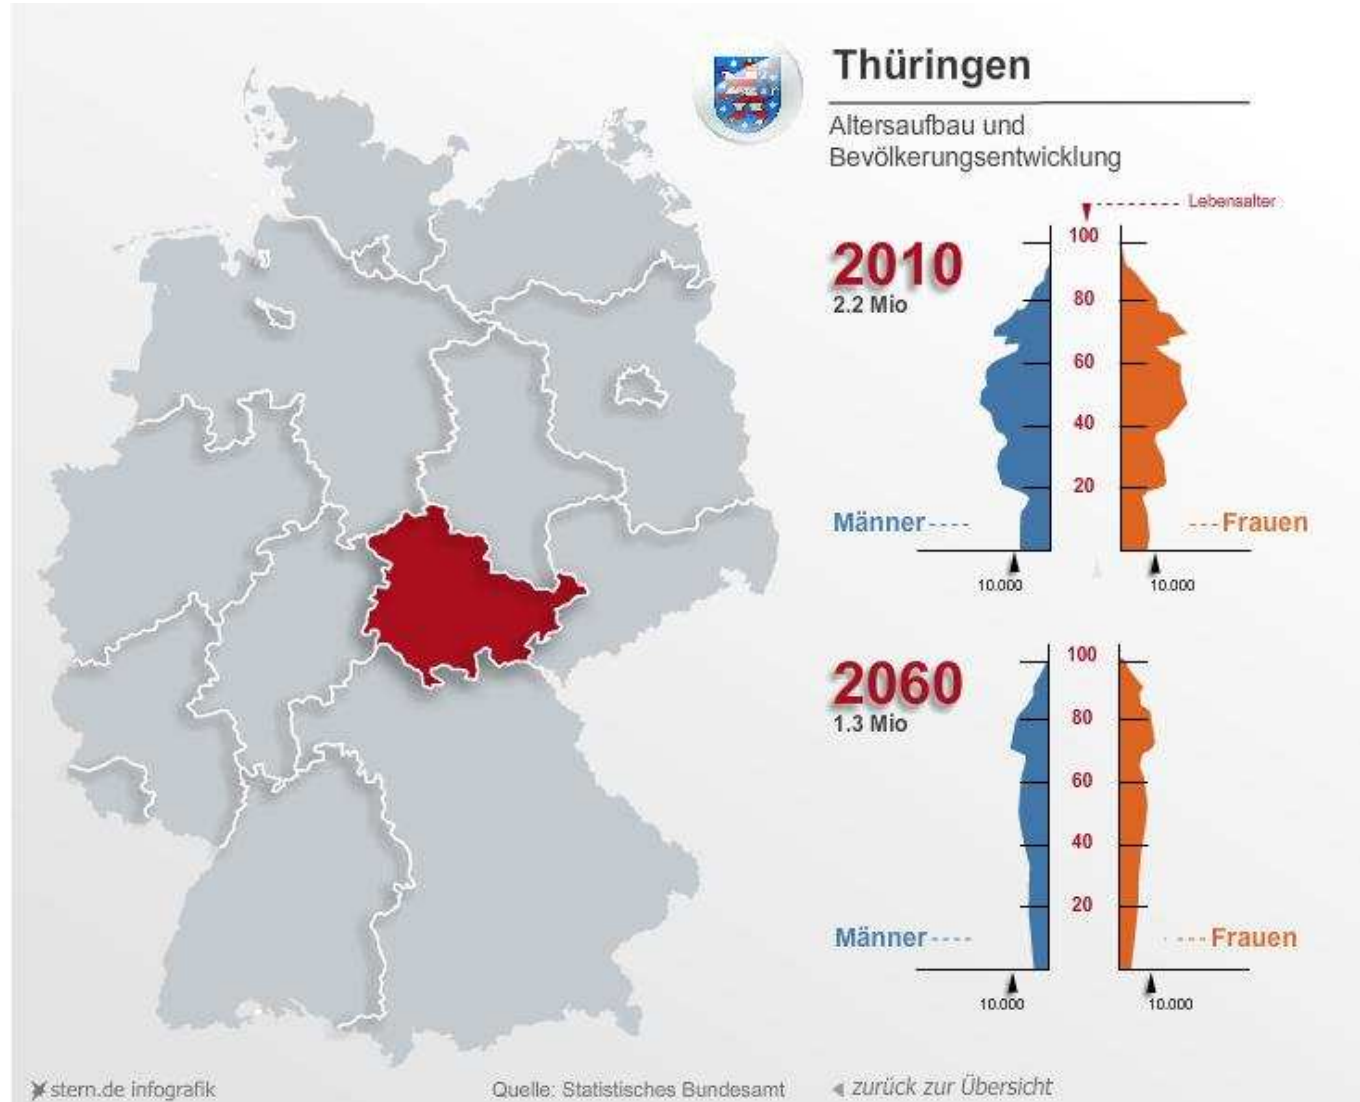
Thüringen

Altersaufbau und Bevölkerungsentwicklung

Lebensalter

2010
2.2 Mio

100
80
60
40
20

Männer

Frauen

10.000
10.000

2060
1.3 Mio

100
80
60
40
20

Männer

Frauen

10.000
10.000

stern.de infografik

Quelle: Statistisches Bundesamt

zurück zur Übersicht